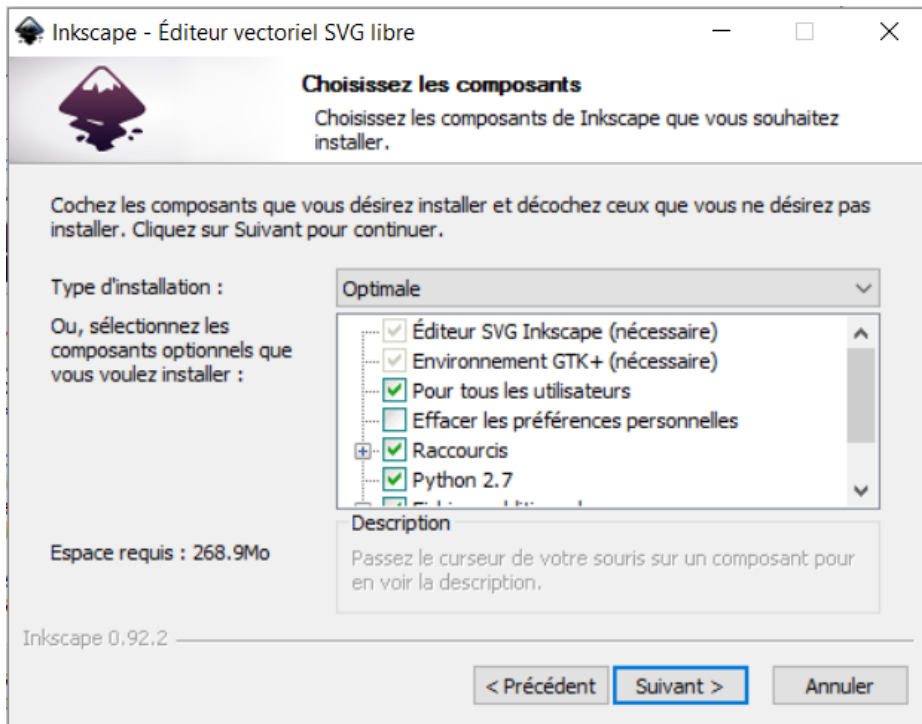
Inkscape - Éditeur vectoriel SVG libre

Choisissez les composants

Choisissez les composants de Inkscape que vous souhaitez installer.

Cochez les composants que vous désirez installer et décochez ceux que vous ne désirez pas installer. Cliquez sur Suivant pour continuer.

Type d'installation :

Optimale

Ou, sélectionnez les composants optionnels que vous voulez installer :

Éditeur SVG Inkscape (nécessaire)
Environnement GTK+ (nécessaire)
Pour tous les utilisateurs
Effacer les préférences personnelles
Raccourcis
Python 2.7
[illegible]

Description

Passez le curseur de votre souris sur un composant pour en voir la description.

Espace requis : 268.9Mo

Inkscape 0.92.2

< Précédent

Suivant >

Annuler